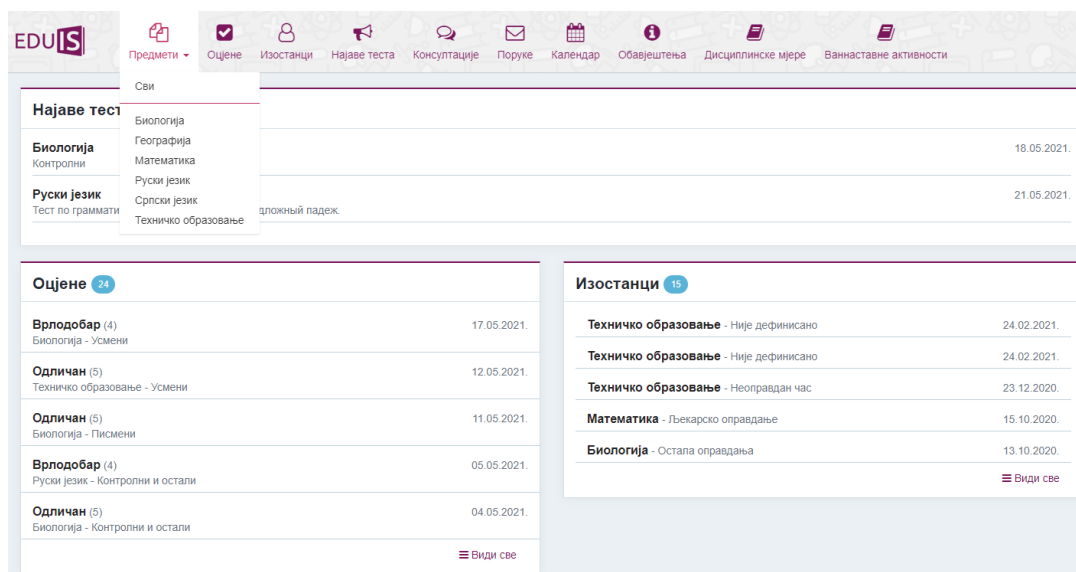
EDUIS

Предмети ▾ Оцјене Изостанци Најаве теста Консултације Поруке Календар Обавјештења Дисциплинске мјере Ваннаставне активности

Сви

Биологија
Географија
Математика
Руски језик
Српски језик
Техничко образовање

Најаве тест

Биологија
Контролни
18.05.2021.

Руски језик
Тест по граммати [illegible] дложный падеж.
21.05.2021.

Оцјене 24

Врлодобар (4)
Биологија - Усмени
17.05.2021.

Одличан (5)
Техничко образовање - Усмени
12.05.2021.

Одличан (5)
Биологија - Писмени
11.05.2021.

Врлодобар (4)
Руски језик - Контролни и остали
05.05.2021.

Одличан (5)
Биологија - Контролни и остали
04.05.2021.

Види све

Изостанци 15

Техничко образовање - Није дефинисано 24.02.2021.
Техничко образовање - Није дефинисано 24.02.2021.
Техничко образовање - Неоправдан час 23.12.2020.
Математика - Љекарско оправдање 15.10.2020.
Биологија - Остала оправдања 13.10.2020.

Види све